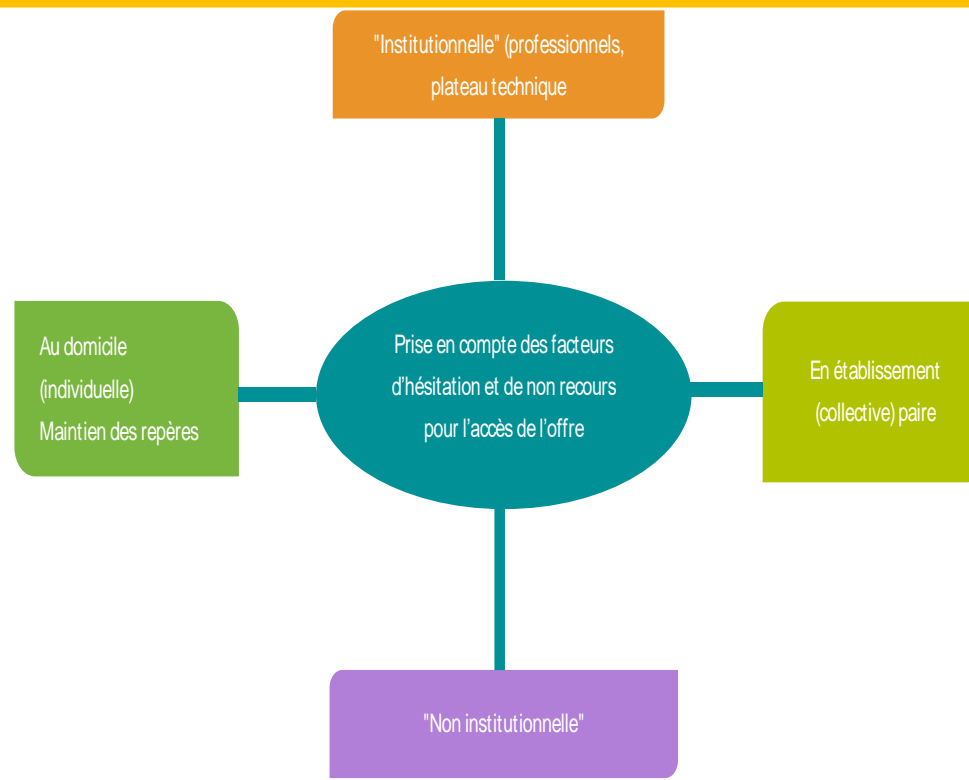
"Institutionnelle" (professionnels, plateau technique

Au domicile
(individuelle)
Maintien des repères

Prise en compte des facteurs d'hésitation et de non recours pour l'accès de l'offre

En établissement
(collective) paire

"Non institutionnelle"